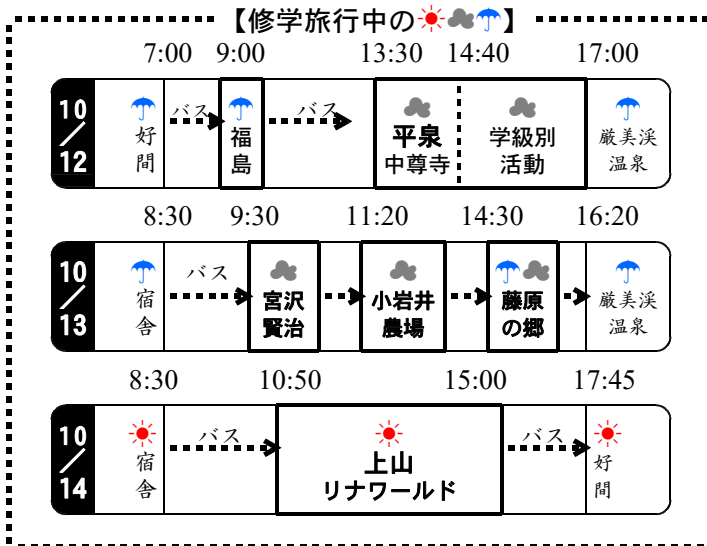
【修学旅行中の】

7:00 9:00 13:30 14:40 17:00

10／12

好間 バス 福島 バス 平泉 中尊寺 学級別 活動 厳美渓 温泉

8:30 9:30 11:20 14:30 16:20

10／13

宿舎 バス 宮沢 賢治 小岩井 農場 藤原 の郷 厳美渓 温泉

8:30 10:50 15:00 17:45

10／14

宿舎 バス 上山 リナワールド バス 好間